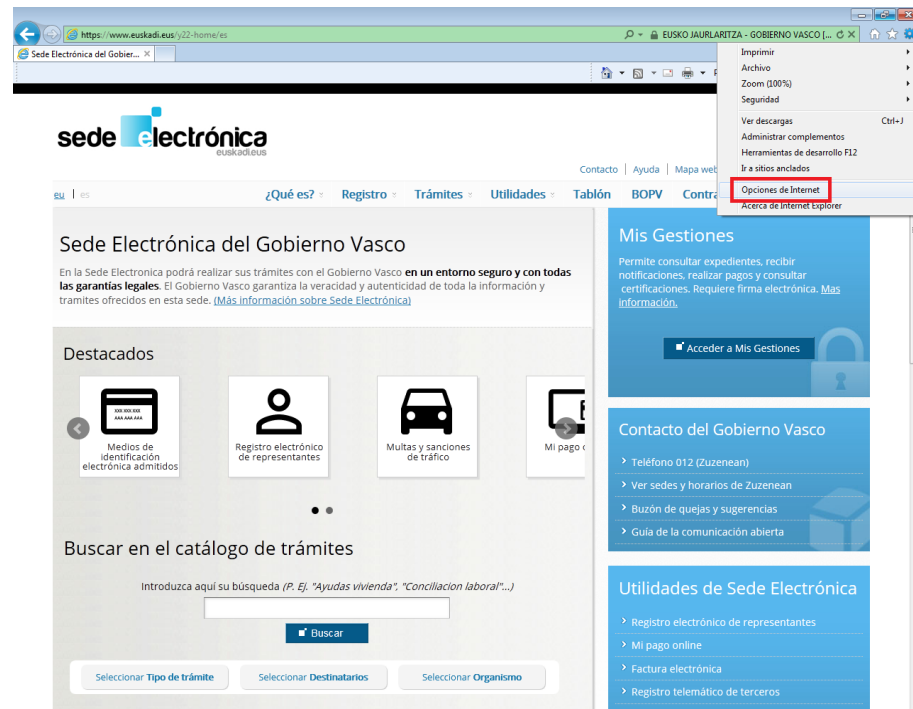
https://www.euskadi.eus/y22-home/es

EUSKO JAURLARITZA - GOBIERNO VASCO [...

Sede Electrónica del Gobier... ×

Imprimir
Archivo
Zoom (100%)
Seguridad

Ver descargas Ctrl+J
Administrar complementos
Herramientas de desarrollo F12
Ir a sitios anclados

Opciones de Internet
Acerca de Internet Explorer

sede electrónica
euskadi.eus

Contacto | Ayuda | Mapa web

eu | es

¿Qué es? Registro Trámites Utilidades Tablón BOPV Contra

Sede Electrónica del Gobierno Vasco

En la Sede Electronica podrá realizar sus trámites con el Gobierno Vasco **en un entorno seguro y con todas las garantías legales**. El Gobierno Vasco garantiza la veracidad y autenticidad de toda la información y tramites ofrecidos en esta sede. (Más información sobre Sede Electrónica)

Destacados

Medios de identificación electrónica admitidos

Registro electrónico de representantes

Multas y sanciones de tráfico

Mi pago o

Buscar en el catálogo de trámites

Introduzca aquí su búsqueda (P. Ej. "Ayudas vivienda", "Conciliacion laboral"...)

Buscar

Seleccionar **Tipo de trámite**

Seleccionar **Destinatarios**

Seleccionar **Organismo**

Mis Gestiones

Permite consultar expedientes, recibir notificaciones, realizar pagos y consultar certificaciones. Requiere firma electrónica. Mas información.

Acceder a Mis Gestiones

Contacto del Gobierno Vasco

Teléfono 012 (Zuzenean)
Ver sedes y horarios de Zuzenean
Buzón de quejas y sugerencias
Guía de la comunicación abierta

Utilidades de Sede Electrónica

Registro electrónico de representantes
Mi pago online
Factura electrónica
Registro telemático de terceros